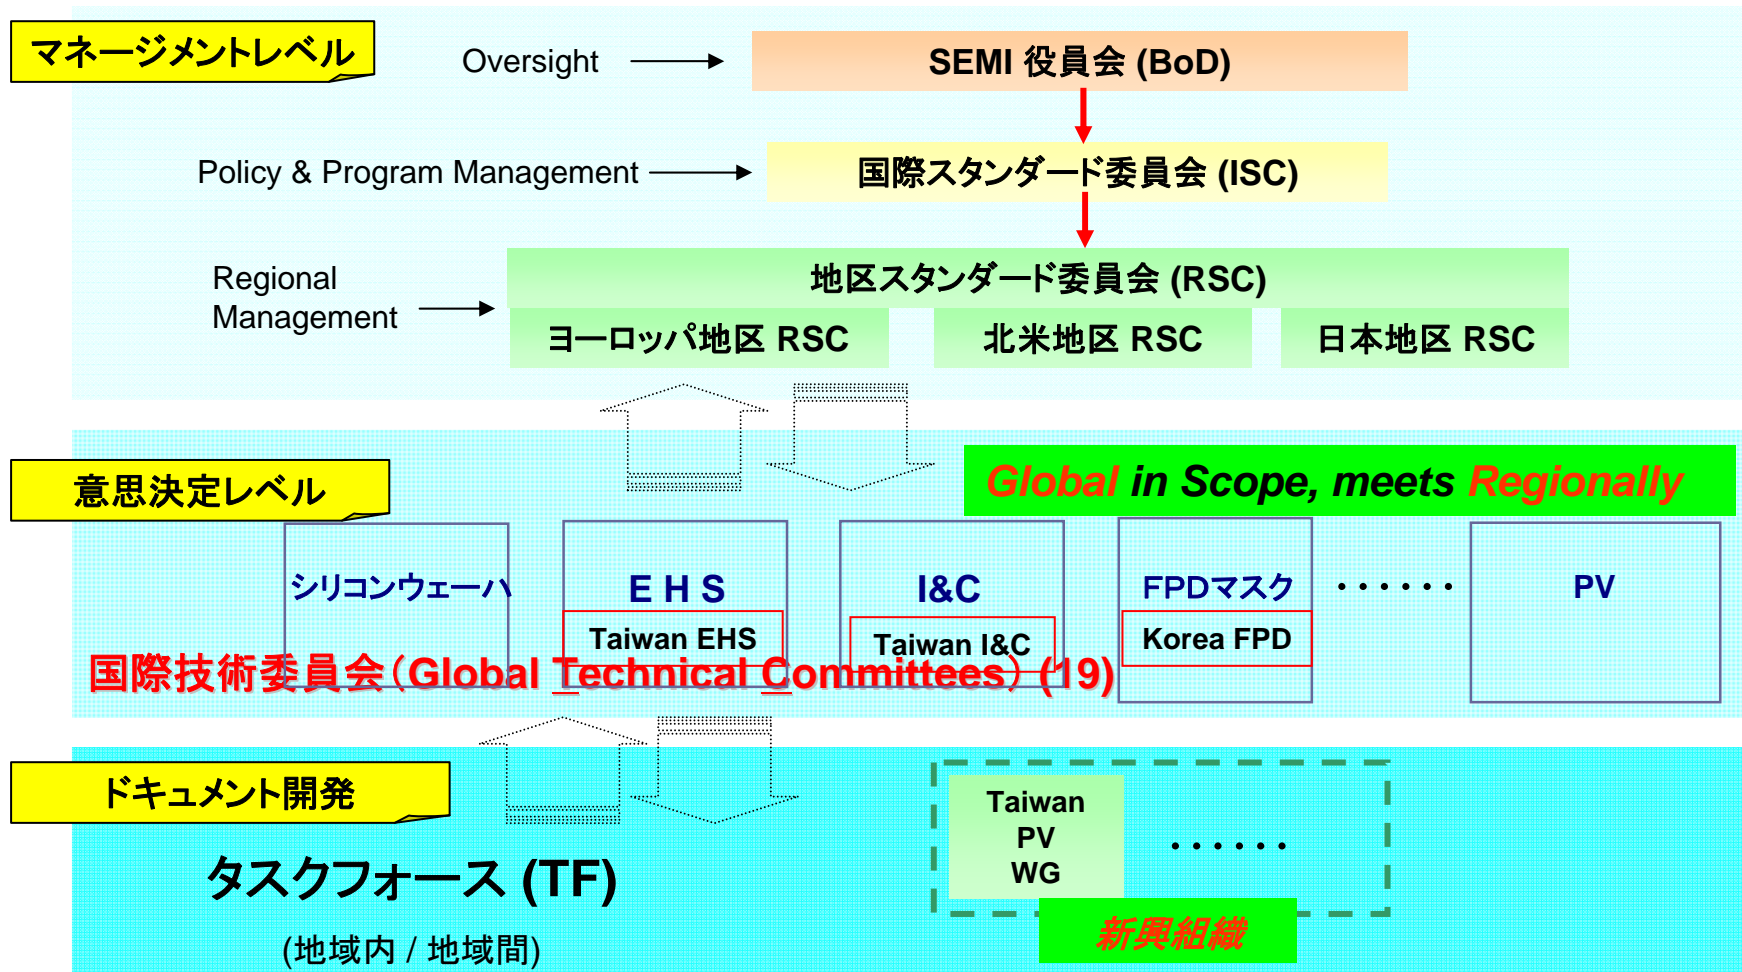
マネージメントレベル

Oversight

SEMI 役員会 (BoD)

Policy & Program Management

国際スタンダード委員会 (ISC)

Regional Management

地区スタンダード委員会 (RSC)

ヨーロッパ地区 RSC

北米地区 RSC

日本地区 RSC

意思決定レベル

Global in Scope, meets Regionally

シリコンウェーハ

E H S

Taiwan EHS

I&C

Taiwan I&C

FPDマスク

Korea FPD

・・・・・・

PV

国際技術委員会（Global Technical Committees）(19)

ドキュメント開発

タスクフォース (TF)

(地域内 / 地域間)

Taiwan PV WG

・・・・・・

新興組織